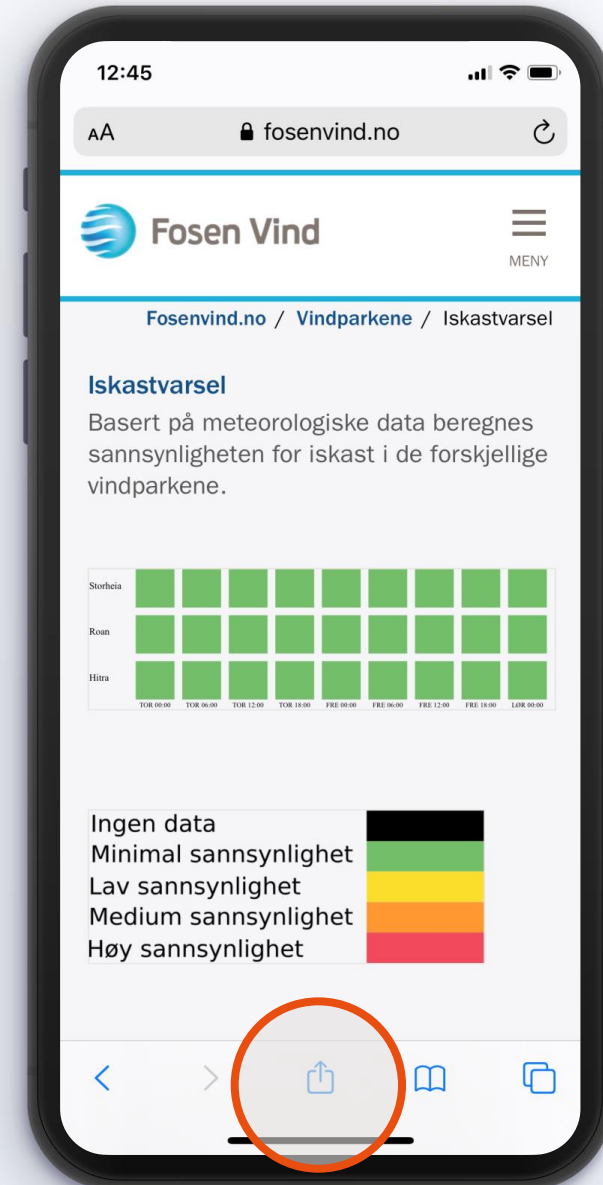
12:45

AA fosenvind.no

Fosen Vind

MENY

Fosenvind.no / Vindparkene / Iskastvarsel

Iskastvarsel

Basert på meteorologiske data beregnes sannsynligheten for iskast i de forskjellige vindparkene.

Storheia
Roan
Hitra

TOR 00:00 TOR 06:00 TOR 12:00 TOR 18:00 FRE 00:00 FRE 06:00 FRE 12:00 FRE 18:00 LØR 00:00

Ingen data
Minimal sannsynlighet
Lav sannsynlighet
Medium sannsynlighet
Høy sannsynlighet